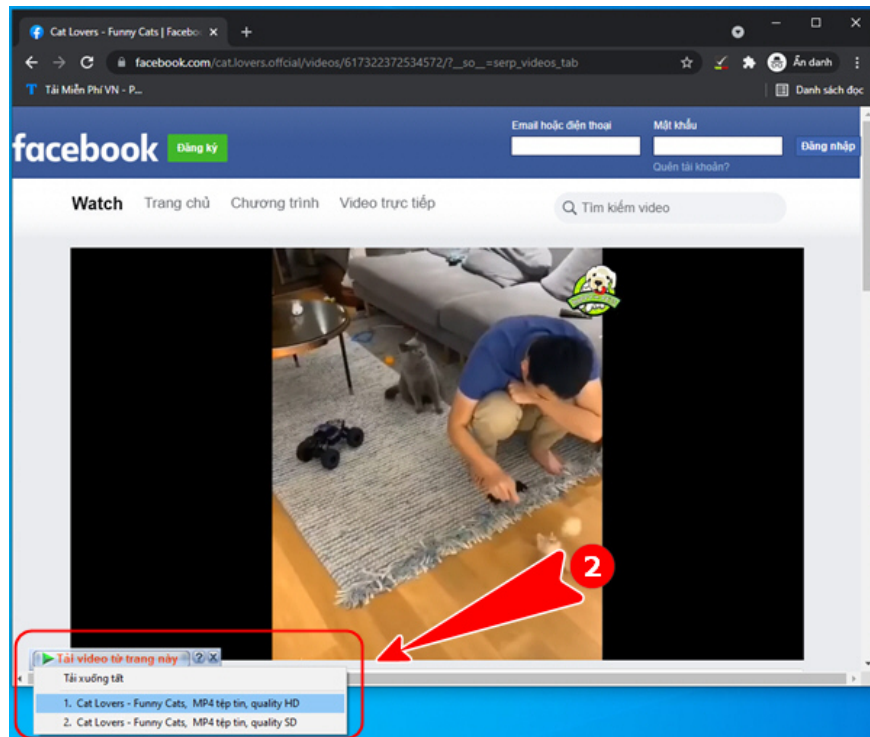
Cat Lovers - Funny Cats | Faceboo ×
facebook.com/cat.lovers.offcial/videos/617322372534572/?__so__=serp_videos_tab
Ẩn danh
T Tải Miễn Phí VN - P...
Danh sách đọc

facebook Đăng ký
Email hoặc điện thoại
Mật khẩu
Đăng nhập
Quên tài khoản?

Watch Trang chủ Chương trình Video trực tiếp
Tìm kiếm video

2

Tải video từ trang này ? ×
Tải xuống tất
1. Cat Lovers - Funny Cats, MP4 tệp tin, quality HD
2. Cat Lovers - Funny Cats, MP4 tệp tin, quality SD